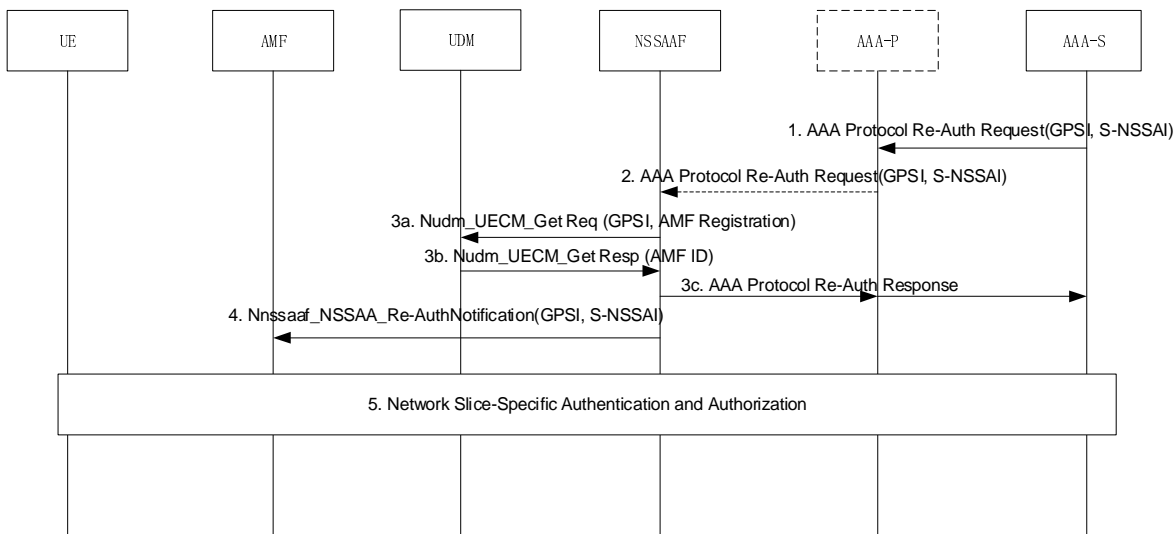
UE

AMF

UDM

NSSAAF

AAA-P

AAA-S

1. AAA Protocol Re-Auth Request(GPSI, S-NSSAI)

2. AAA Protocol Re-Auth Request(GPSI, S-NSSAI)

3a. Nudm_UECM_Get Req (GPSI, AMF Registration)

3b. Nudm_UECM_Get Resp (AMF ID)

3c. AAA Protocol Re-Auth Response

4. Nnssaaf_NSSAA_Re-AuthNotification(GPSI, S-NSSAI)

5. Network Slice-Specific Authentication and Authorization